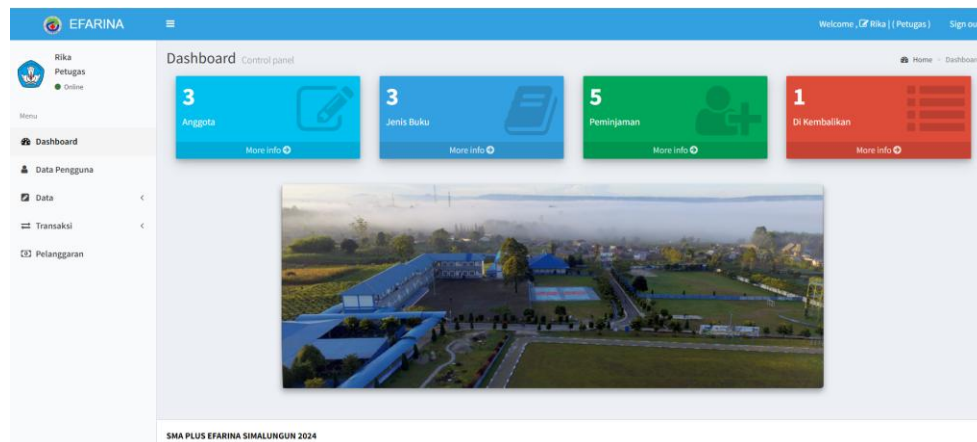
EFARINA

Welcome , Rika | ( Petugas ) Sign ou

Rika
Petugas
Online

Menu

Dashboard

Data Pengguna

Data

Transaksi

Pelanggaran

Dashboard Control panel

Home > Dashboar

3
Anggota
More info

3
Jenis Buku
More info

5
Peminjaman
More info

1
Di Kembalikan
More info

SMA PLUS EFARINA SIMALUNGUN 2024